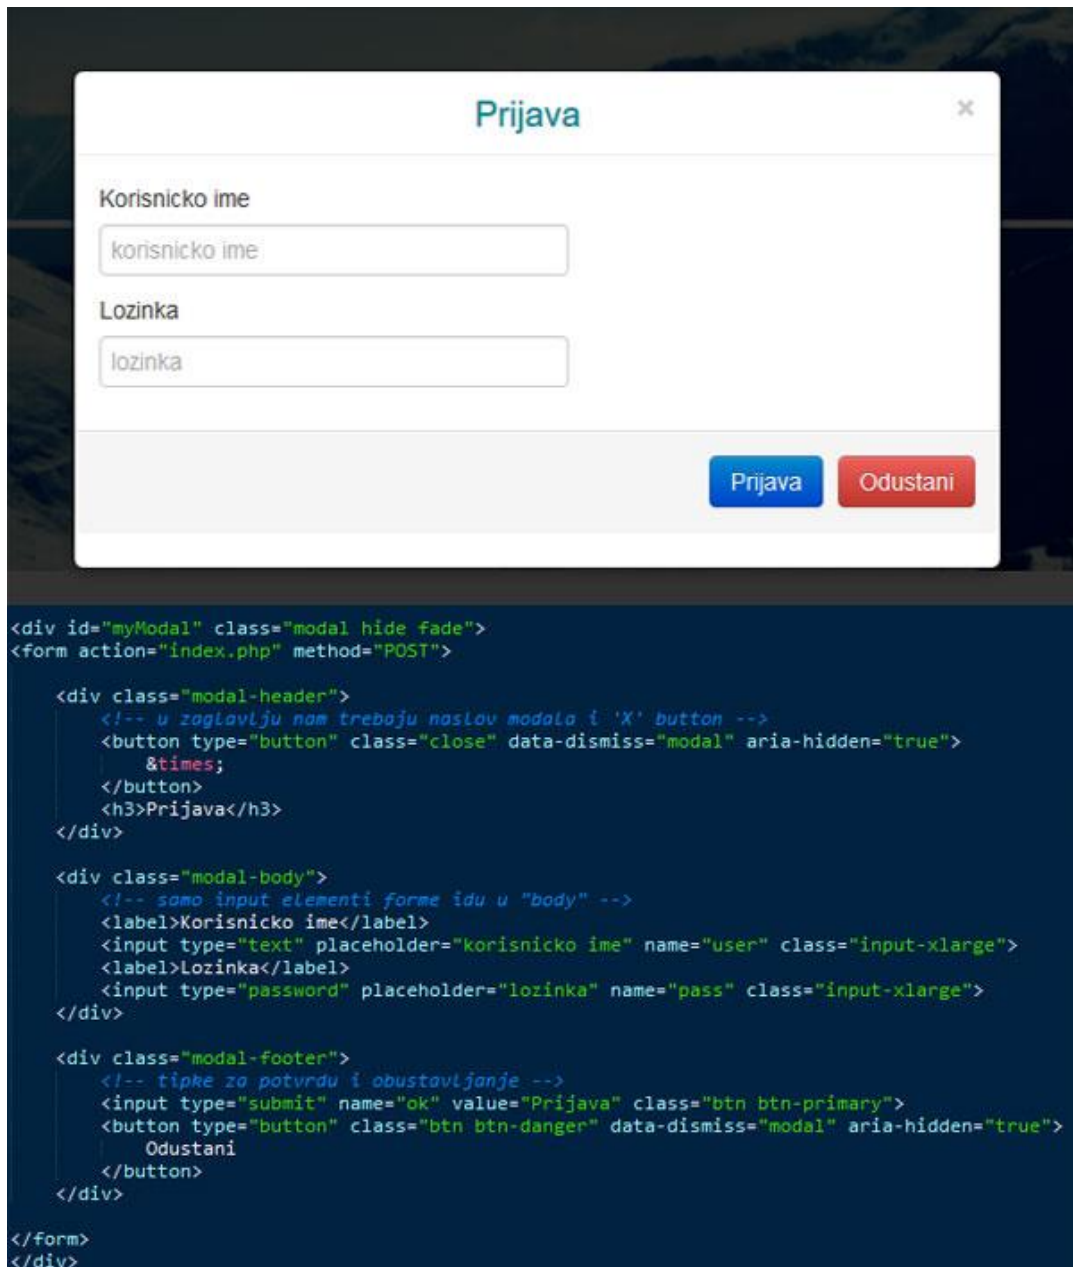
Prijava

×

Korisnicko ime

korisnicko ime

Lozinka

lozinka

Prijava

Odustani

```
<div id="myModal" class="modal hide fade">
<form action="index.php" method="POST">

    <div class="modal-header">
        <!-- u zaglavlju nam trebaju naslov modala i 'X' button -->
        <button type="button" class="close" data-dismiss="modal" aria-hidden="true">
            &times;
        </button>
        <h3>Prijava</h3>
    </div>

    <div class="modal-body">
        <!-- samo input elementi forme idu u "body" -->
        <label>Korisnicko ime</label>
        <input type="text" placeholder="korisnicko ime" name="user" class="input-xlarge">
        <label>Lozinka</label>
        <input type="password" placeholder="lozinka" name="pass" class="input-xlarge">
    </div>

    <div class="modal-footer">
        <!-- tipke za potvrdu i obustavljanje -->
        <input type="submit" name="ok" value="Prijava" class="btn btn-primary">
        <button type="button" class="btn btn-danger" data-dismiss="modal" aria-hidden="true">
            Odustani
        </button>
    </div>

</form>
</div>
```